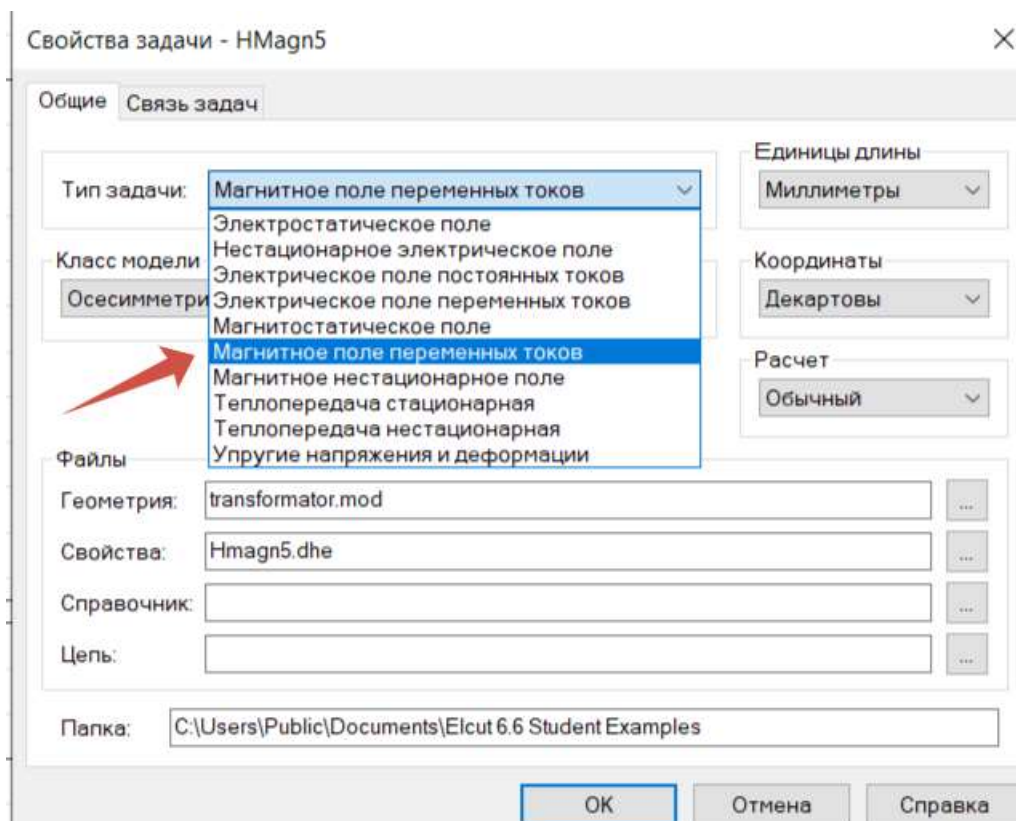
Свойства задачи - HMagn5

×

Общие | Связь задач

Тип задачи: Магнитное поле переменных токов

Электростатическое поле
Нестационарное электрическое поле
Электрическое поле постоянных токов
Электрическое поле переменных токов
Магнитостатическое поле
Магнитное поле переменных токов
Магнитное нестационарное поле
Теплопередача стационарная
Теплопередача нестационарная
Упругие напряжения и деформации

Класс модели

Осесимметри

Единицы длины

Миллиметры

Координаты

Декартовы

Расчет

Обычный

Файлы

Геометрия: transformator.mod ...

Свойства: Hmagn5.dhe ...

Справочник: ...

Цепь: ...

Папка: C:\Users\Public\Documents\Elcut 6.6 Student Examples

OK | Отмена | Справка